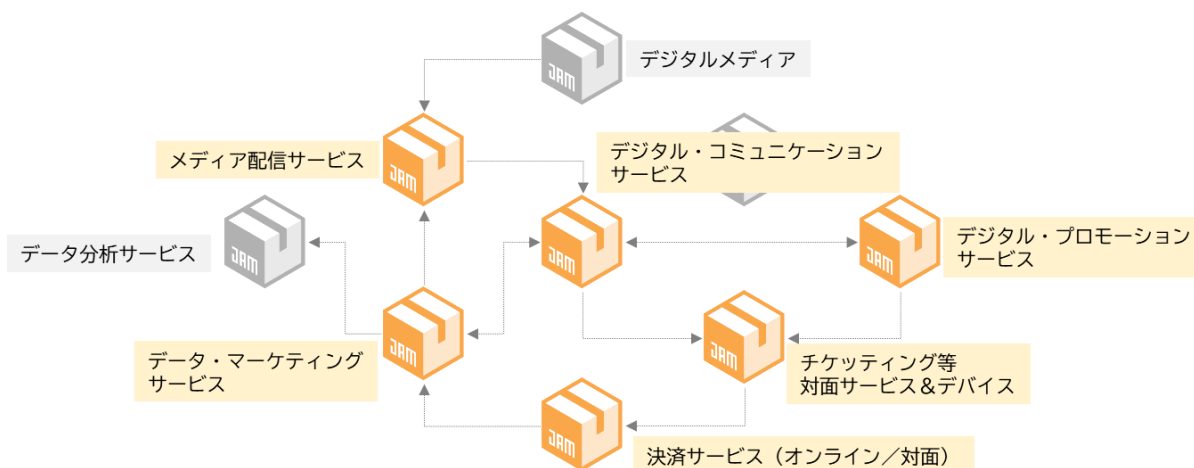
デジタルメディア

JAM

メディア配信サービス

JAM

デジタル・コミュニケーション
サービス

データ分析サービス

JAM

JAM

デジタル・プロモーション
サービス

JAM

JAM

JAM

データ・マーケティング
サービス

チケッティング等
対面サービス＆デバイス

JAM

JAM

決済サービス（オンライン／対面）